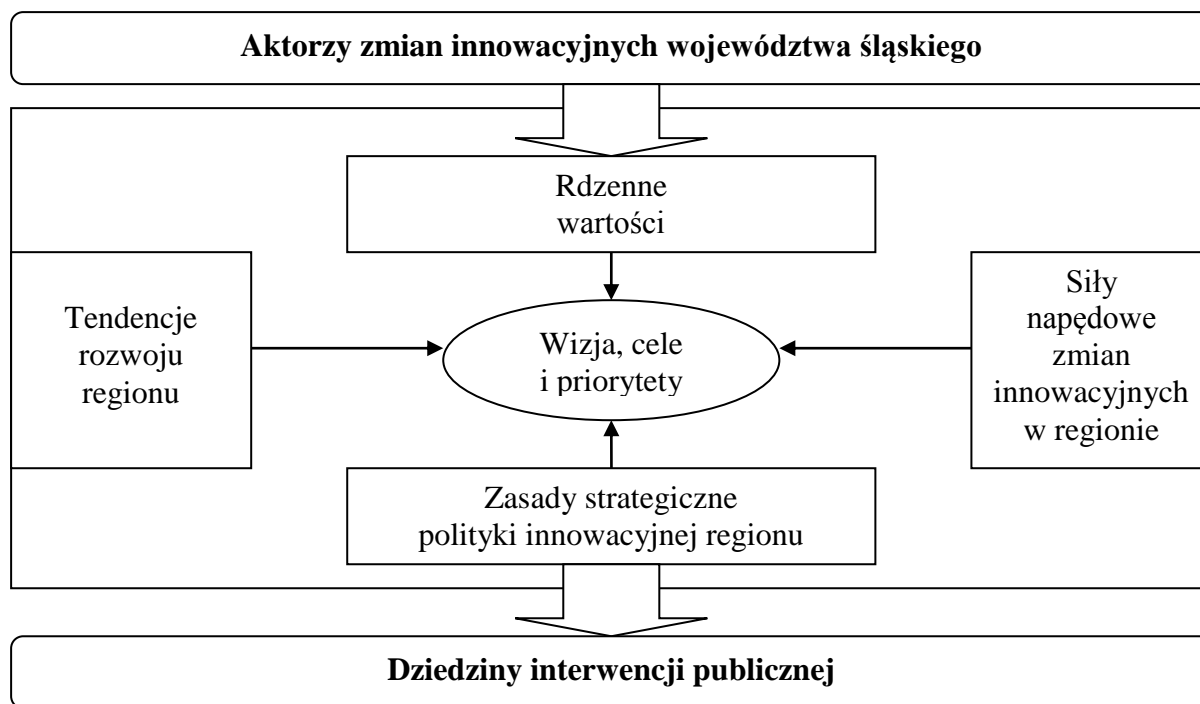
Aktorzy zmian innowacyjnych województwa śląskiego

Rdzenne wartości

Tendencje rozwoju regionu

Wizja, cele i priorytety

Siły napędowe zmian innowacyjnych w regionie

Zasady strategiczne polityki innowacyjnej regionu

Dziedziny interwencji publicznej